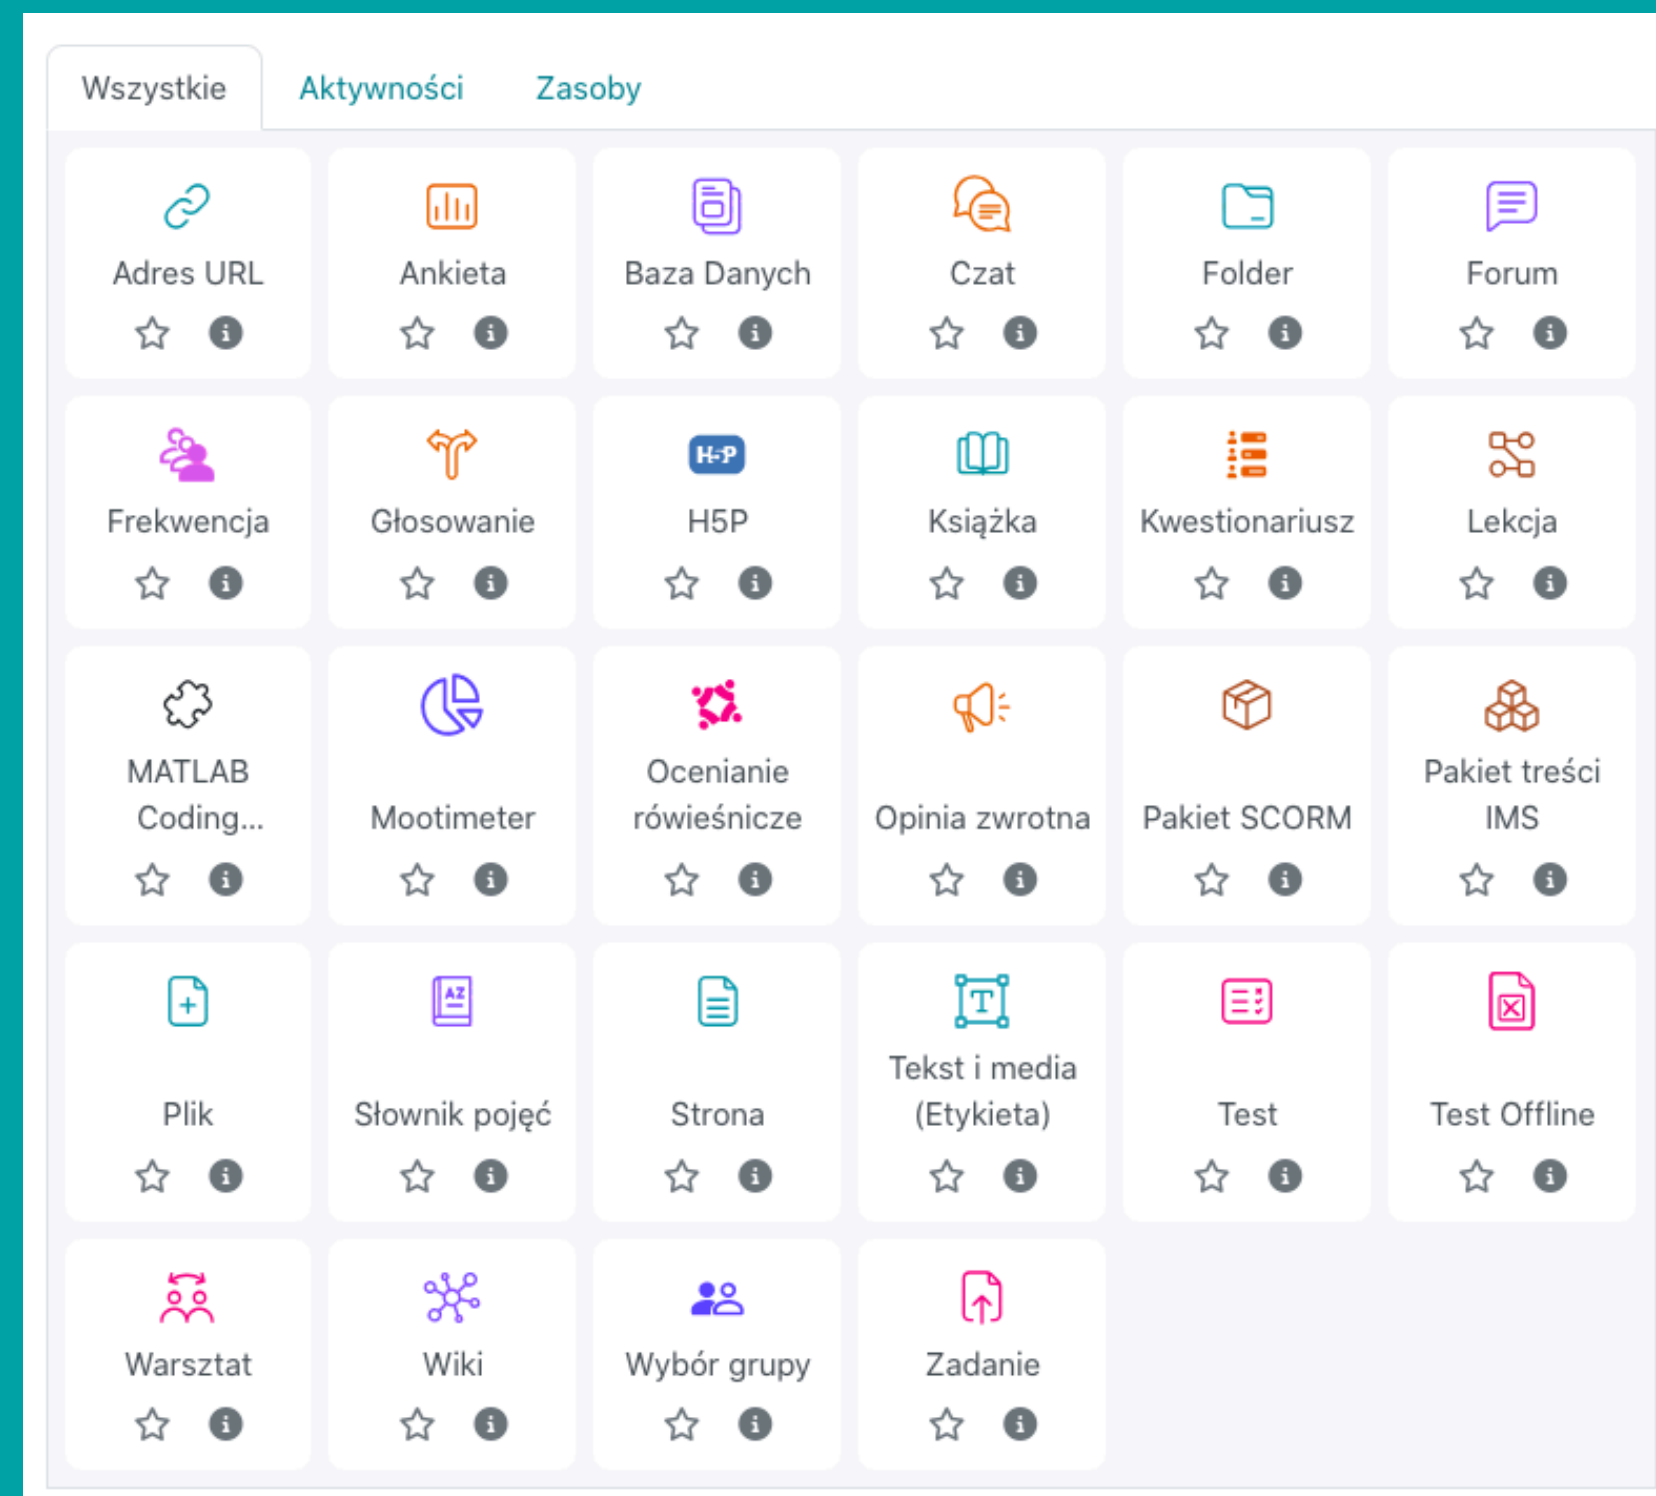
Wszystkie Aktywności Zasoby

Adres URL

Ankieta

Baza Danych

Czat

Folder

Forum

Frekwencja

Głosowanie

H-P

H5P

Książka

Kwestionariusz

Lekcja

MATLAB Coding...

Mootimeter

Ocenianie rówieśnicze

Opinia zwrotna

Pakiet SCORM

Pakiet treści IMS

Plik

AZ

Słownik pojęć

Strona

T

Tekst i media (Etykieta)

Test

Test Offline

Warsztat

Wiki

Wybór grupy

Zadanie